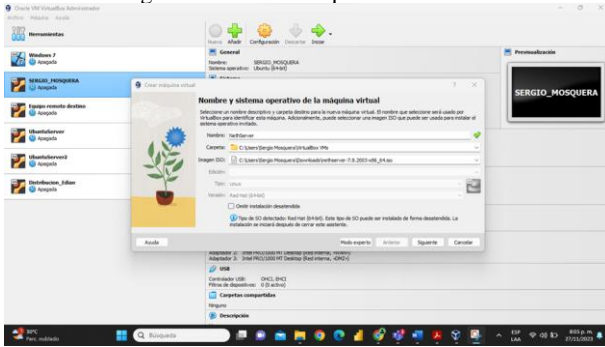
Oracle VM VirtualBox Administrador
Archivo Máquina Ayuda

Herramientas

Nueva Añadir Configuración Descartar Iniciar

Windows 7
Apagada

SERGIO_MOSQUERA
Apagada

Equipo remoto destino
Apagada

UbuntuServer
Apagada

UbuntuServer2
Apagada

Distribucion_Edier
Apagada

General
Nombre: SERGIO_MOSQUERA
Sistema operativo: Ubuntu (64-bit)

Previsualización

SERGIO_MOSQUERA

Crear máquina virtual ? X

Nombre y sistema operativo de la máquina virtual

Seleccione un nombre descriptivo y carpeta destino para la nueva máquina virtual. El nombre que seleccione será usado por VirtualBox para identificar esta máquina. Adicionalmente, puede seleccionar una imagen ISO que puede ser usado para instalar el sistema operativo invitado.

Nombre: NethServer
Carpeta: C:\Users\Sergio Mosquera\VirtualBox VMs
Imagen ISO: C:\Users\Sergio Mosquera\Downloads\nethserver-7.9.2009-x86_64.iso
Edición:
Tipo: Linux
Versión: Red Hat (64-bit)
Omitir instalación desatendida

Tipo de SO detectado: Red Hat (64-bit). Este tipo de SO puede ser instalado de forma desatendida. La instalación se iniciará después de cerrar este asistente.

Ayuda Modo experto Anterior Siguiente Cancelar

Adaptador 2: Intel PRO/1000 MT Desktop (Red interna, 'intnet')
Adaptador 3: Intel PRO/1000 MT Desktop (Red interna, 'LAN2')

USB
Controlador USB: OHCI, EHCI
Filtros de dispositivos: 0 (0 activo)

Carpetas compartidas
Ninguno

Descripción

30°C Parc. nublado
Búsqueda
ESP LAA 8:05 p. m. 27/11/2023